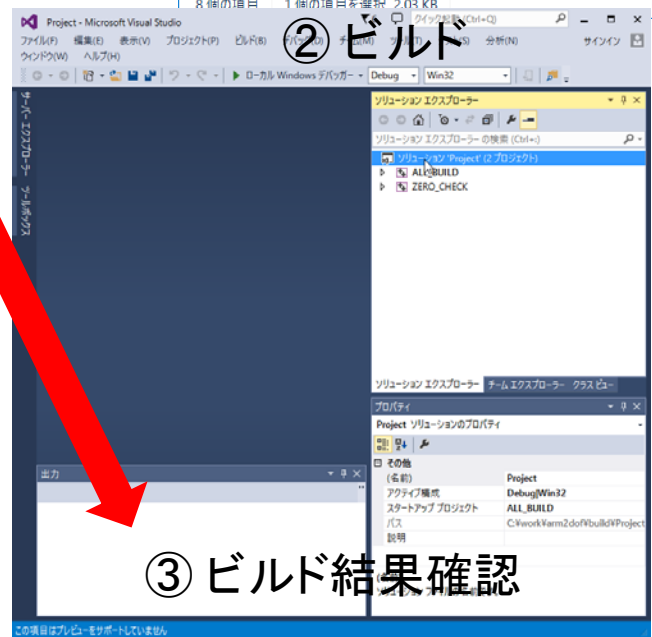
8 個の項目　1 個の項目を選択 2.03 KB

Project - Microsoft Visual Studio

クイック起動 (Ctrl+Q)

② ビルド

ファイル(F)　編集(E)　表示(V)　プロジェクト(P)　ビルド(B)　デバッグ(D)　チーム(M)　ツール(T)　テスト(S)　分析(N)　サインイン

ウィンドウ(W)　ヘルプ(H)

ローカル Windows デバッガー　Debug　Win32

サーバー エクスプローラー　ツールボックス

ソリューション エクスプローラー

ソリューション エクスプローラー の検索 (Ctrl+;)

ソリューション 'Project' (2 プロジェクト)

ALL_BUILD

ZERO_CHECK

ソリューション エクスプローラー　チーム エクスプローラー　クラス ビュー

プロパティ

Project ソリューションのプロパティ

その他

| (名前) | Project |
|---|---|
| アクティブ構成 | Debug\|Win32 |
| スタートアップ プロジェクト | ALL_BUILD |
| パス | C:¥work¥arm2dof¥build¥Project |
| 説明 | |

出力

③ ビルド結果確認

この項目はプレビューをサポートしていません